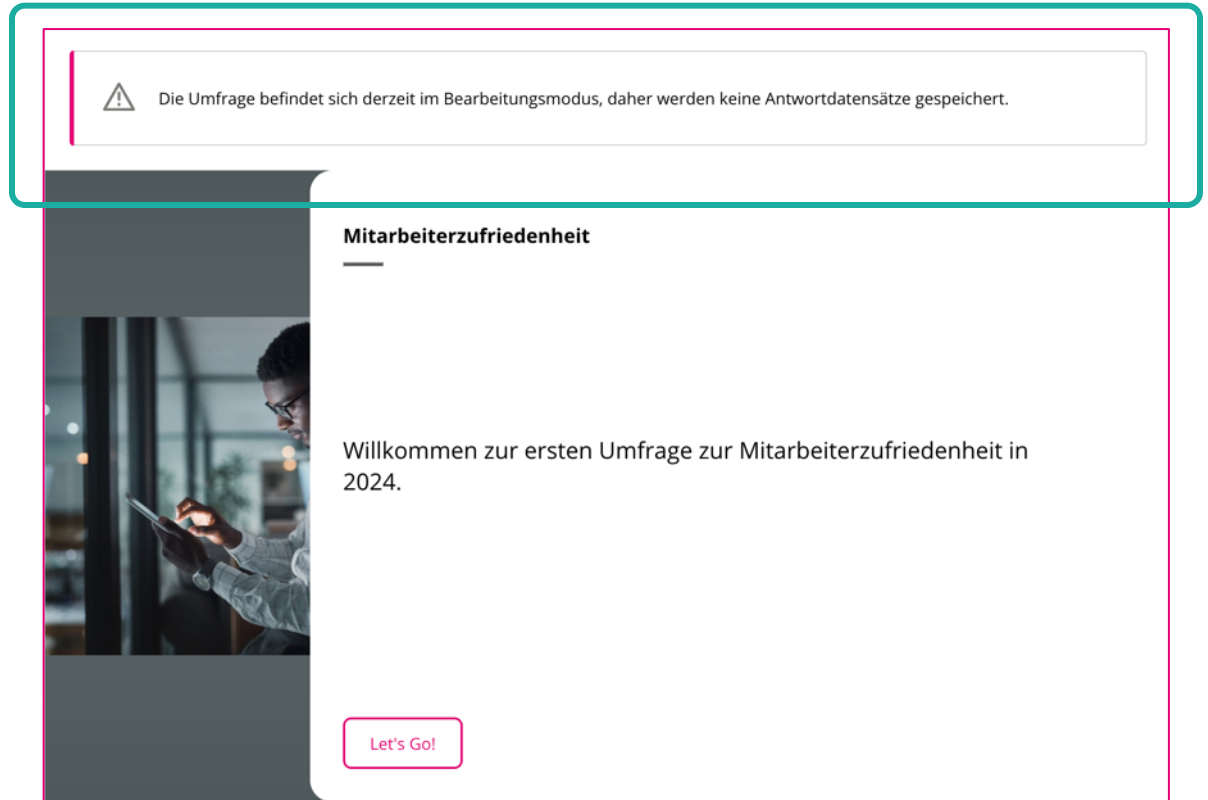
Die Umfrage befindet sich derzeit im Bearbeitungsmodus, daher werden keine Antwortdatensätze gespeichert.

Mitarbeiterzufriedenheit

Willkommen zur ersten Umfrage zur Mitarbeiterzufriedenheit in 2024.

Let's Go!